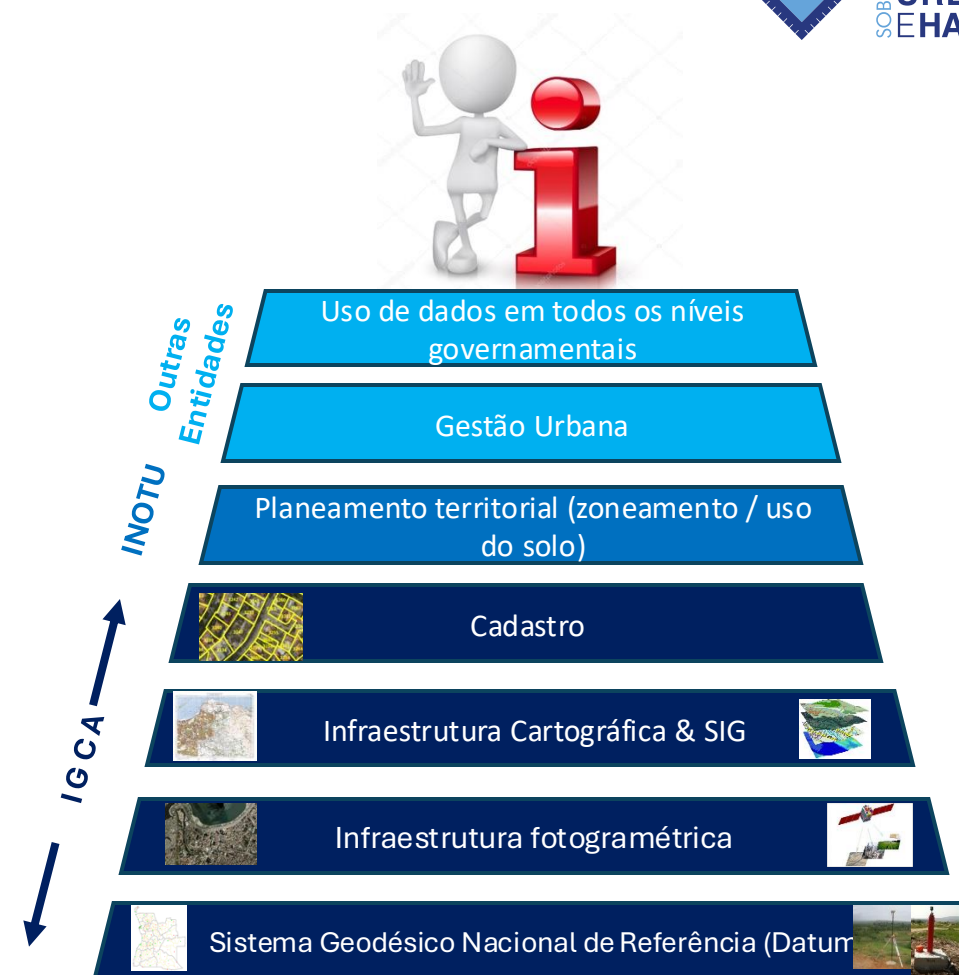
SOB E HA

Outras Entidades

Uso de dados em todos os níveis governamentais

Gestão Urbana

INOTU

Planeamento territorial (zoneamento / uso do solo)

Cadastro

IGCA

Infraestrutura Cartográfica & SIG

Infraestrutura fotogramétrica

Sistema Geodésico Nacional de Referência (Datum